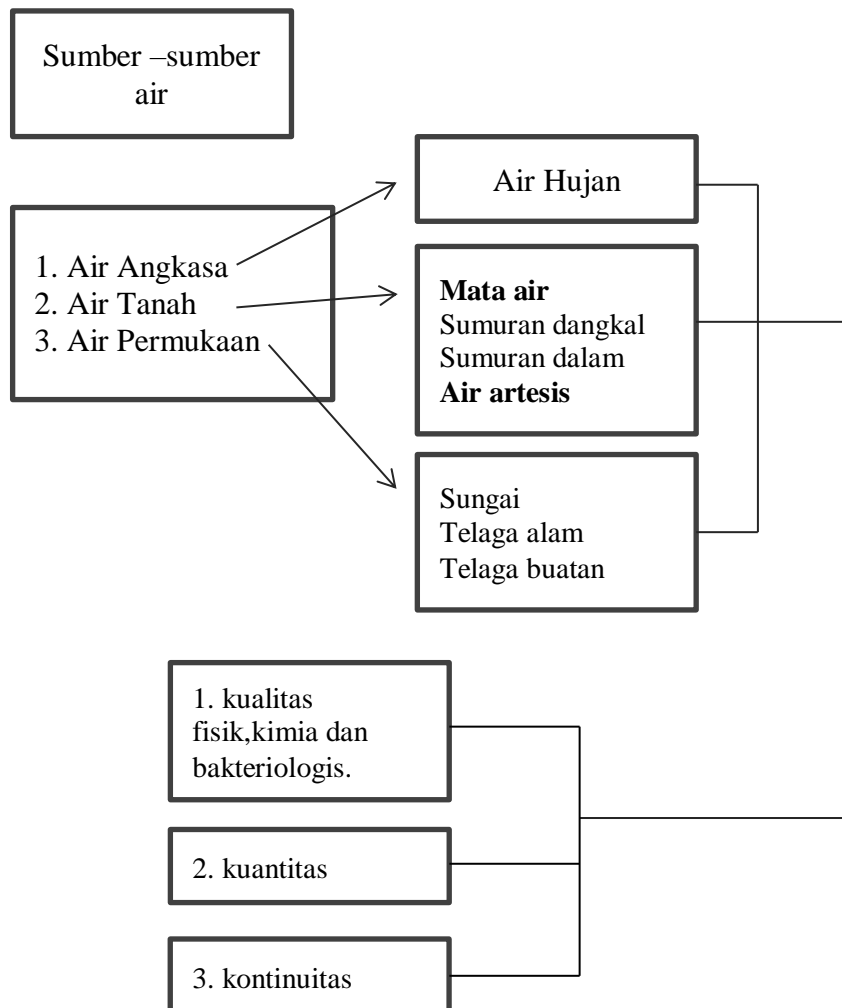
Sumber –sumber air

1. Air Angkasa
2. Air Tanah
3. Air Permukaan

Air Hujan

Mata air
Sumuran dangkal
Sumuran dalam
Air artesis

Sungai
Telaga alam
Telaga buatan

1. kualitas fisik,kimia dan bakteriologis.

2. kuantitas

3. kontinuitas